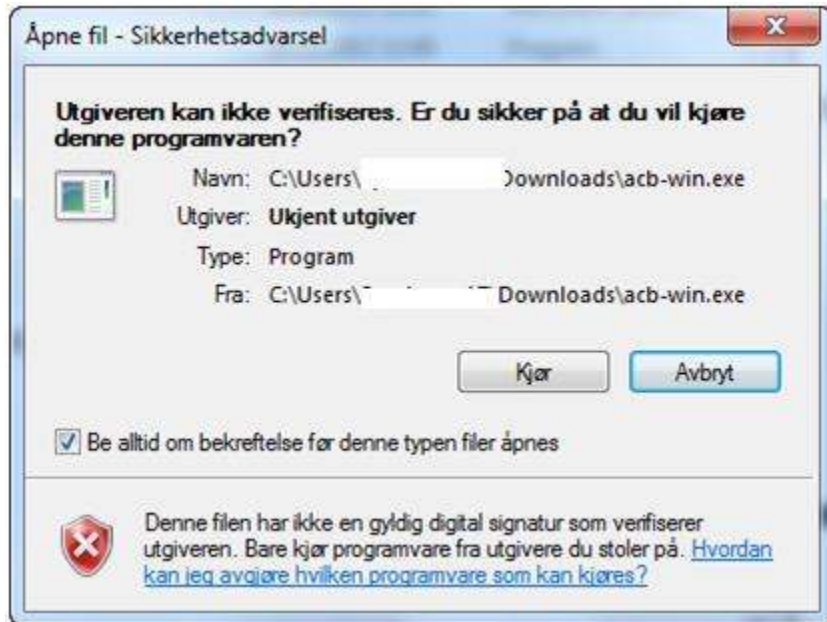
Åpne fil - Sikkerhetsadvarsel

X

Utgiveren kan ikke verifiseres. Er du sikker på at du vil kjøre denne programvaren?

Navn: C:\Users\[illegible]Downloads\acb-win.exe

Utgiver: Ukjent utgiver

Type: Program

Fra: C:\Users\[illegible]Downloads\acb-win.exe

Kjør

Avbryt

Be alltid om bekreftelse før denne typen filer åpnes

Denne filen har ikke en gyldig digital signatur som verifiserer utgiveren. Bare kjør programvare fra utgivere du stoler på. Hvordan kan jeg avgjøre hvilken programvare som kan kjøres?